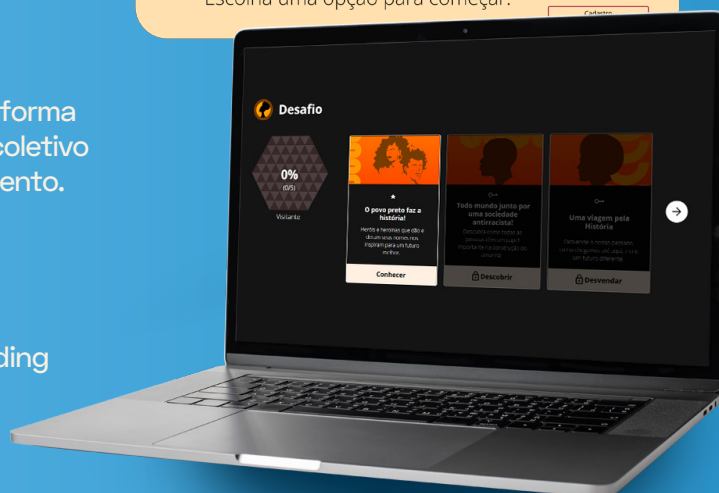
Escolha uma opção para começar.

Cadastro

forma
coletivo
ento.

ding

Desafio

0%
(0/5)
Visitante

O povo preto faz a história!
Heróis e heroínas que são e deram seus nomes nos inspiram para um futuro melhor.
Conhecer

Todo mundo junto por uma sociedade antirracista!
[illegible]
Descobrir

Uma viagem pela História
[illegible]
Desvendar